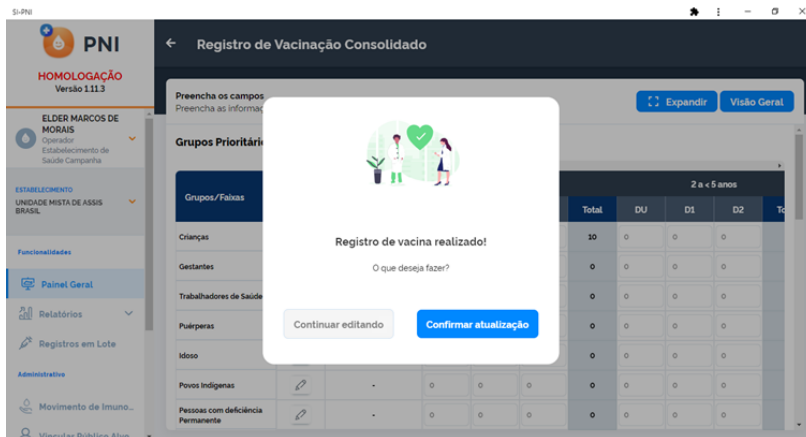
SI-PNI

PNI

HOMOLOGAÇÃO
Versão 1.11.3

ELDER MARCOS DE MORAIS
Operador Estabelecimento de Saúde Campanha

ESTABELECIMENTO
UNIDADE MISTA DE ASSIS BRASIL

Funcionalidades

Painel Geral

Relatórios

Registros em Lote

Administrativo

Movimento de Imuno...

Vincular Público Alvo

Registro de Vacinação Consolidado

Preencha os campos
Preencha as informaç

Expandir
Visão Geral

Grupos Prioritári

Grupos/Faixas

2 a < 5 anos

| Grupos/Faixas | | | | | | Total | DU | D1 | D2 | To |
|---|---|---|---|---|---|---|---|---|---|---|
| Crianças | | | | | | 10 | 0 | 0 | 0 | |
| Gestantes | | | | | | 0 | 0 | 0 | 0 | |
| Trabalhadores de Saúde | | | | | | 0 | 0 | 0 | 0 | |
| Puérperas | | | | | | 0 | 0 | 0 | 0 | |
| Idoso | | | | | | 0 | 0 | 0 | 0 | |
| Povos Indígenas | | - | 0 | 0 | 0 | 0 | 0 | 0 | 0 | |
| Pessoas com deficiência Permanente | | - | 0 | 0 | 0 | 0 | 0 | 0 | 0 | |

Registro de vacina realizado!

O que deseja fazer?

Continuar editando

Confirmar atualização